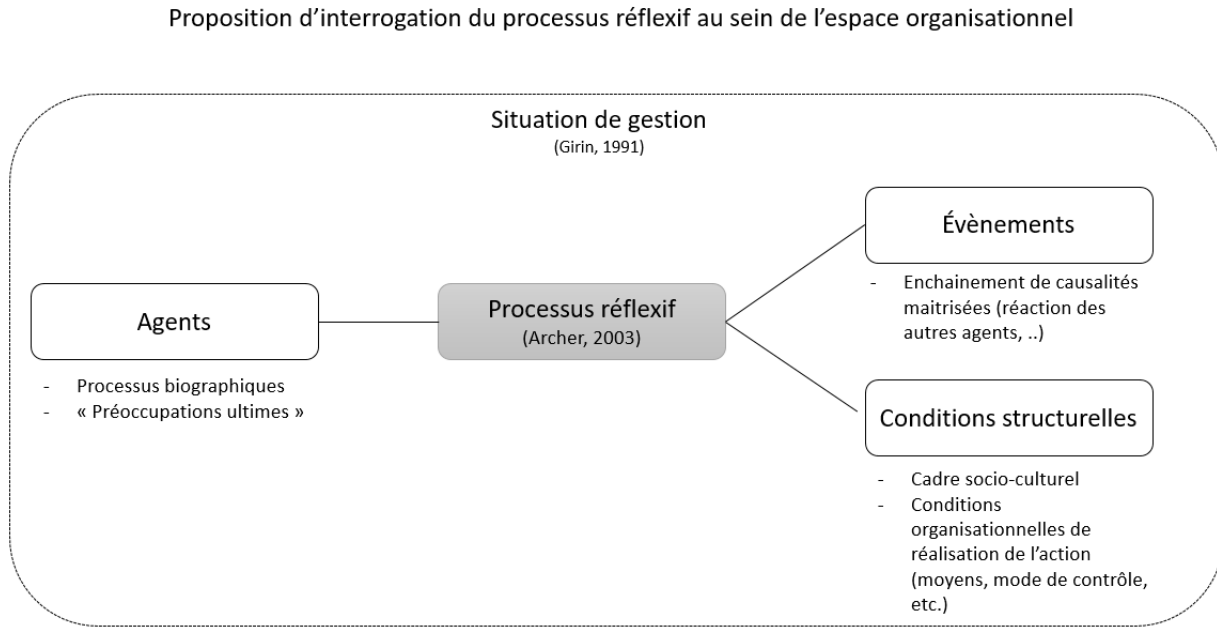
Proposition d'interrogation du processus réflexif au sein de l'espace organisationnel

Situation de gestion
(Girin, 1991)

Agents

- Processus biographiques
- « Préoccupations ultimes »

Processus réflexif
(Archer, 2003)

Évènements

- Enchainement de causalités maitrisées (réaction des autres agents, ..)

Conditions structurelles

- Cadre socio-culturel
- Conditions organisationnelles de réalisation de l'action (moyens, mode de contrôle, etc.)